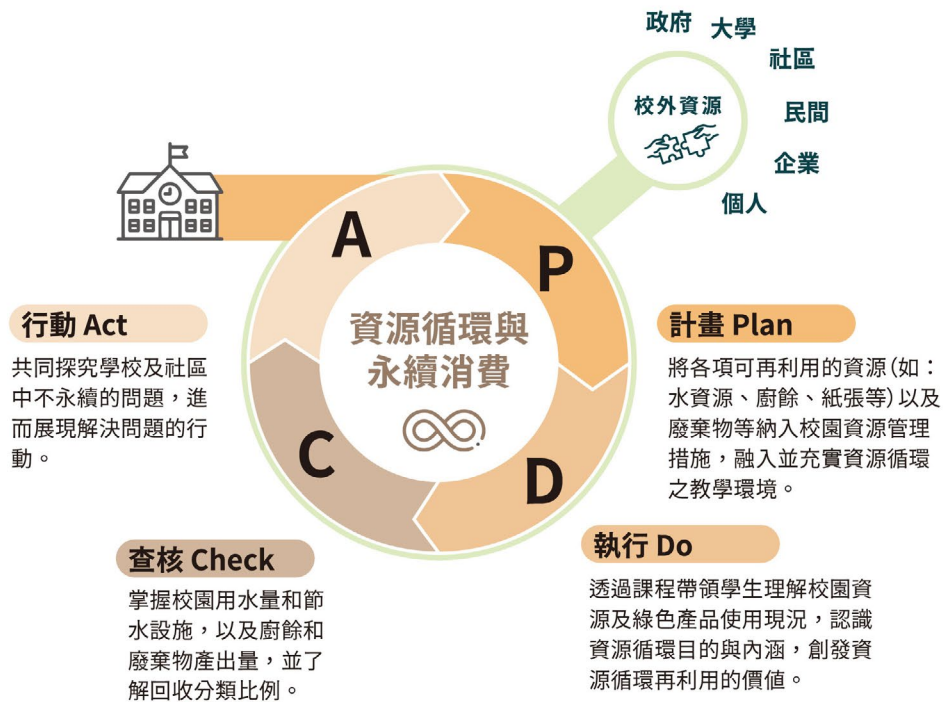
政府 大學 社區 民間 企業 個人

校外資源

A

P

C

D

資源循環與永續消費

行動 Act

共同探究學校及社區中不永續的問題，進而展現解決問題的行動。

計畫 Plan

將各項可再利用的資源(如：水資源、廚餘、紙張等)以及廢棄物等納入校園資源管理措施，融入並充實資源循環之教學環境。

查核 Check

掌握校園用水量和節水設施，以及廚餘和廢棄物產出量，並了解回收分類比例。

執行 Do

透過課程帶領學生理解校園資源及綠色產品使用現況，認識資源循環目的與內涵，創發資源循環再利用的價值。